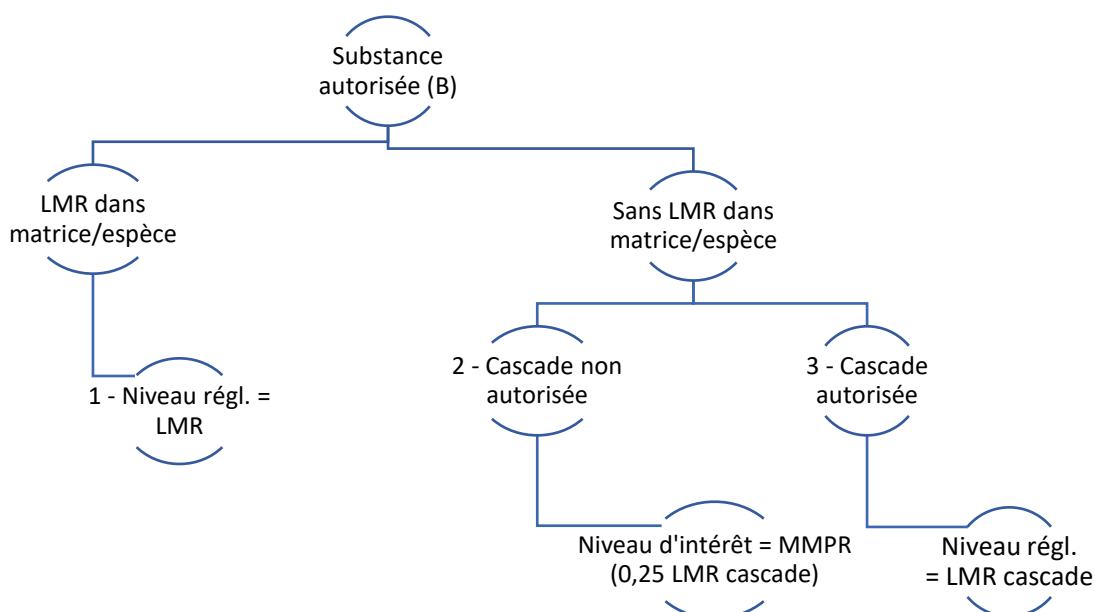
Substance autorisée (B)

LMR dans matrice/espèce

Sans LMR dans matrice/espèce

1 - Niveau régl. = LMR

2 - Cascade non autorisée

3 - Cascade autorisée

Niveau d'intérêt = MMPR (0,25 LMR cascade)

Niveau régl. = LMR cascade